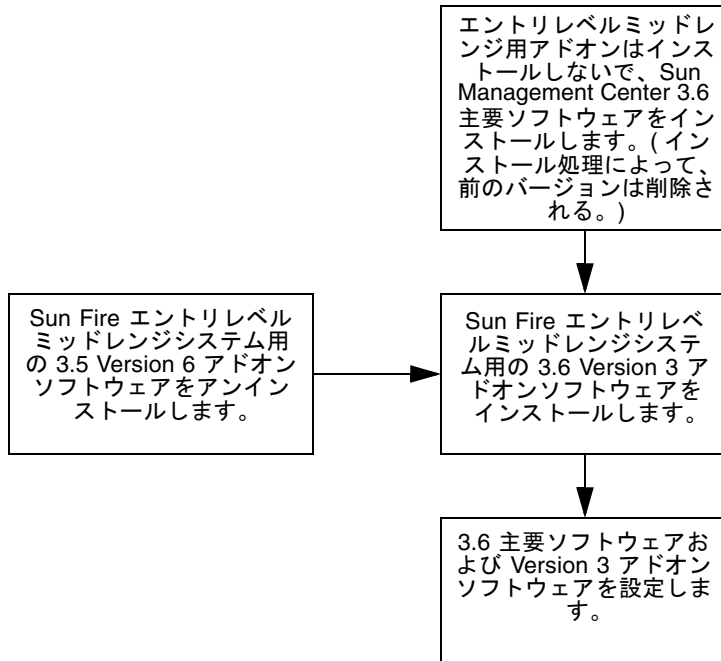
エントリレベルミッドレンジ用アドオンはインストールしないで、Sun Management Center 3.6 主要ソフトウェアをインストールします。( インストール処理によって、前のバージョンは削除される。)

Sun Fire エントリレベルミッドレンジシステム用の 3.5 Version 6 アドオンソフトウェアをアンインストールします。

Sun Fire エントリレベルミッドレンジシステム用の 3.6 Version 3 アドオンソフトウェアをインストールします。

3.6 主要ソフトウェアおよび Version 3 アドオンソフトウェアを設定します。